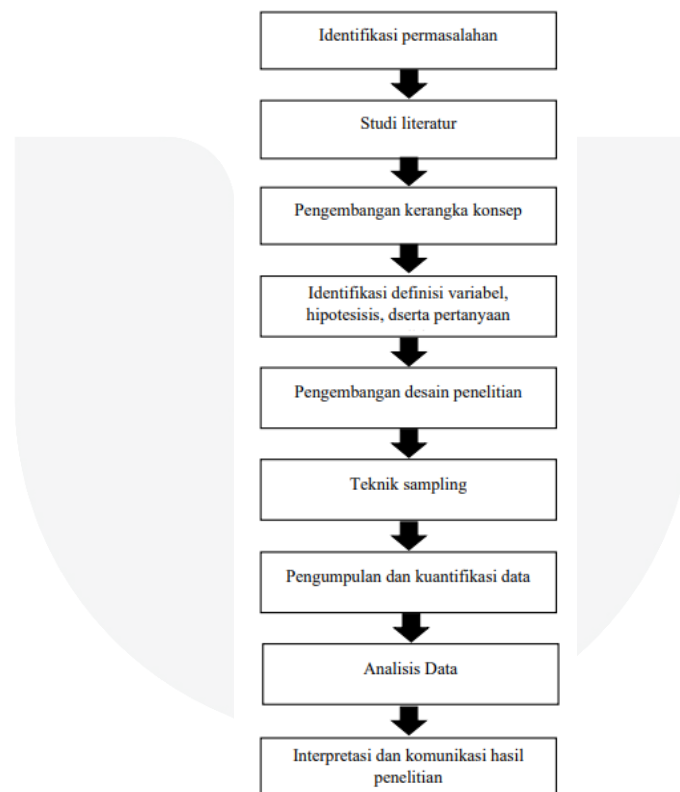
Identifikasi permasalahan

Studi literatur

Pengembangan kerangka konsep

Identifikasi definisi variabel, hipotesisis, dserta pertanyaan

Pengembangan desain penelitian

Teknik sampling

Pengumpulan dan kuantifikasi data

Analisis Data

Interpretasi dan komunikasi hasil penelitian